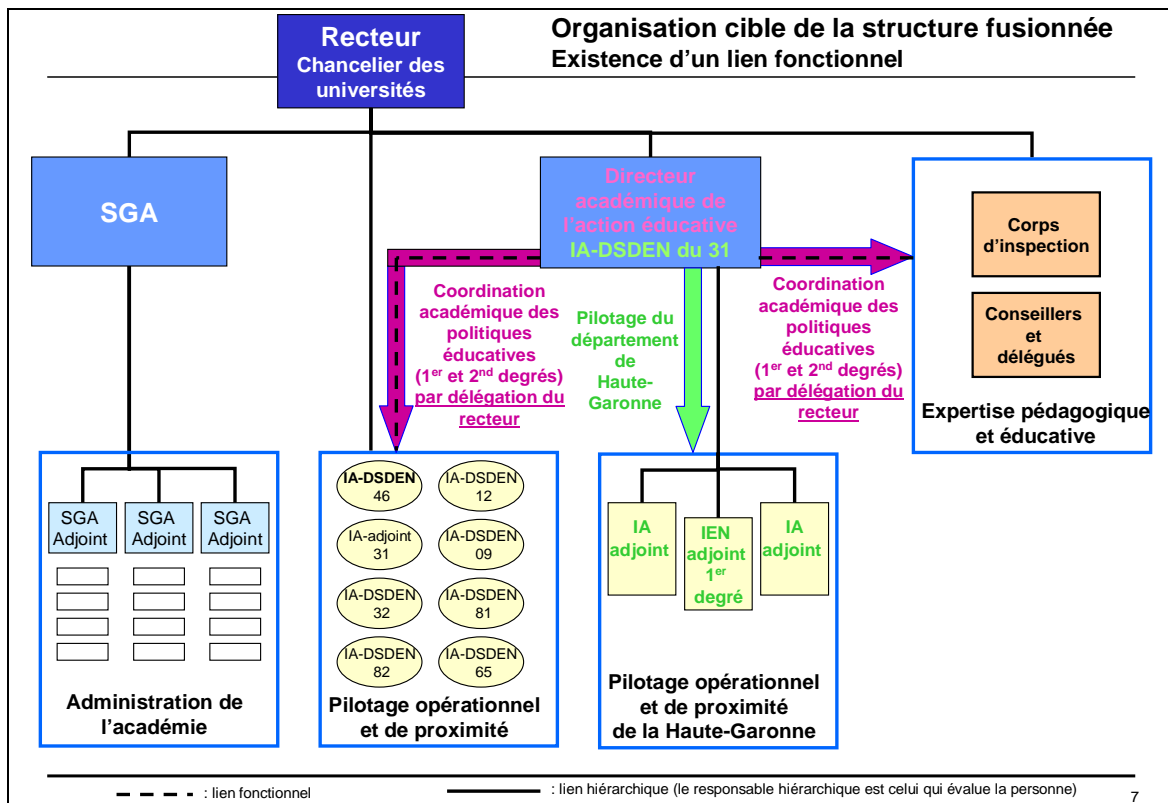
Recteur
Chancelier des universités

Organisation cible de la structure fusionnée
Existence d'un lien fonctionnel

SGA

Directeur académique de l'action éducative
IA-DSDEN du 31

Corps d'inspection

Conseillers et délégués

Expertise pédagogique et éducative

Coordination académique des politiques éducatives ($1^{er}$ et $2^{nd}$ degrés) par délégation du recteur

Pilotage du département de Haute-Garonne

Coordination académique des politiques éducatives ($1^{er}$ et $2^{nd}$ degrés) par délégation du recteur

SGA Adjoint
SGA Adjoint
SGA Adjoint

Administration de l'académie

IA-DSDEN 46
IA-DSDEN 12
IA-adjoint 31
IA-DSDEN 09
IA-DSDEN 32
IA-DSDEN 81
IA-DSDEN 82
IA-DSDEN 65

Pilotage opérationnel et de proximité

IA adjoint
IEN adjoint $1^{er}$ degré
IA adjoint

Pilotage opérationnel et de proximité de la Haute-Garonne

: lien fonctionnel
: lien hiérarchique (le responsable hiérarchique est celui qui évalue la personne)
7